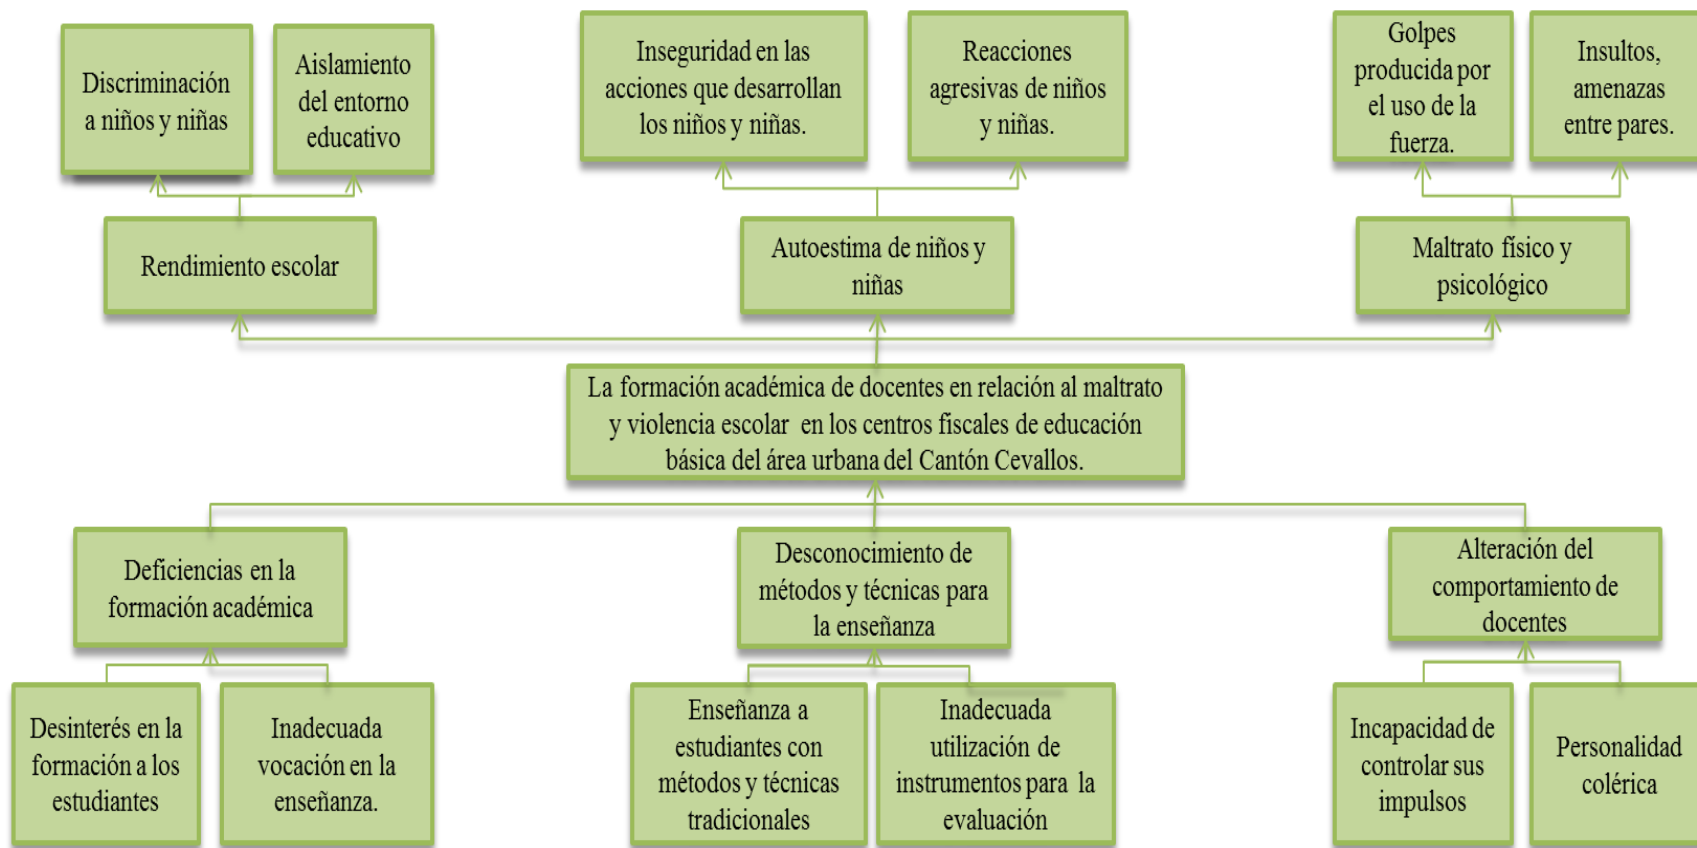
Discriminación a niños y niñas

Aislamiento del entorno educativo

Inseguridad en las acciones que desarrollan los niños y niñas.

Reacciones agresivas de niños y niñas.

Golpes producida por el uso de la fuerza.

Insultos, amenazas entre pares.

Rendimiento escolar

Autoestima de niños y niñas

Maltrato físico y psicológico

La formación académica de docentes en relación al maltrato y violencia escolar en los centros fiscales de educación básica del área urbana del Cantón Cevallos.

Deficiencias en la formación académica

Desconocimiento de métodos y técnicas para la enseñanza

Alteración del comportamiento de docentes

Desinterés en la formación a los estudiantes

Inadecuada vocación en la enseñanza.

Enseñanza a estudiantes con métodos y técnicas tradicionales

Inadecuada utilización de instrumentos para la evaluación

Incapacidad de controlar sus impulsos

Personalidad colérica